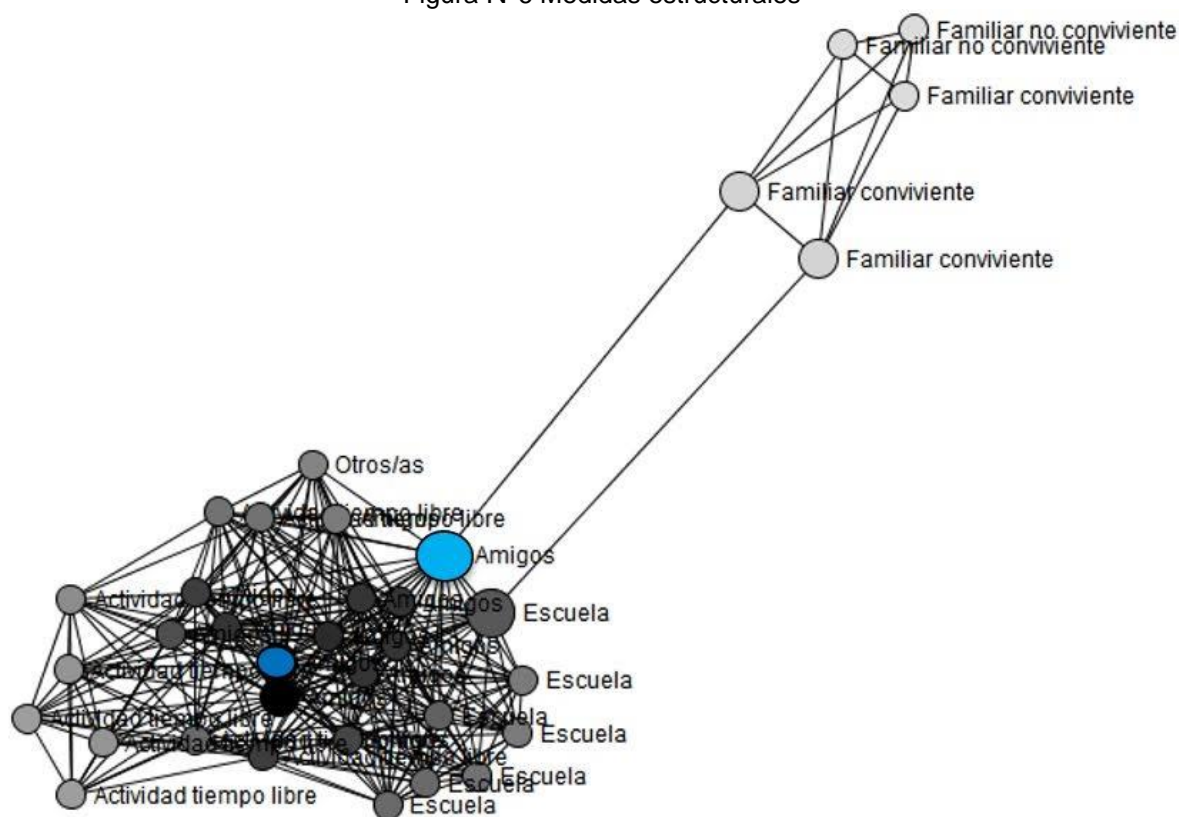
Figura N°5 Medidas estructurales

Familiar no conviviente
Familiar no conviviente
Familiar conviviente
Familiar conviviente
Familiar conviviente

Otros/as
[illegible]
Amigos
Actividad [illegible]
Amigos
Escuela
Escuela
Escuela
Escuela
Escuela
Escuela
Actividad tiempo libre
Actividad tiempo libre
Actividad tiempo libre
Escuela